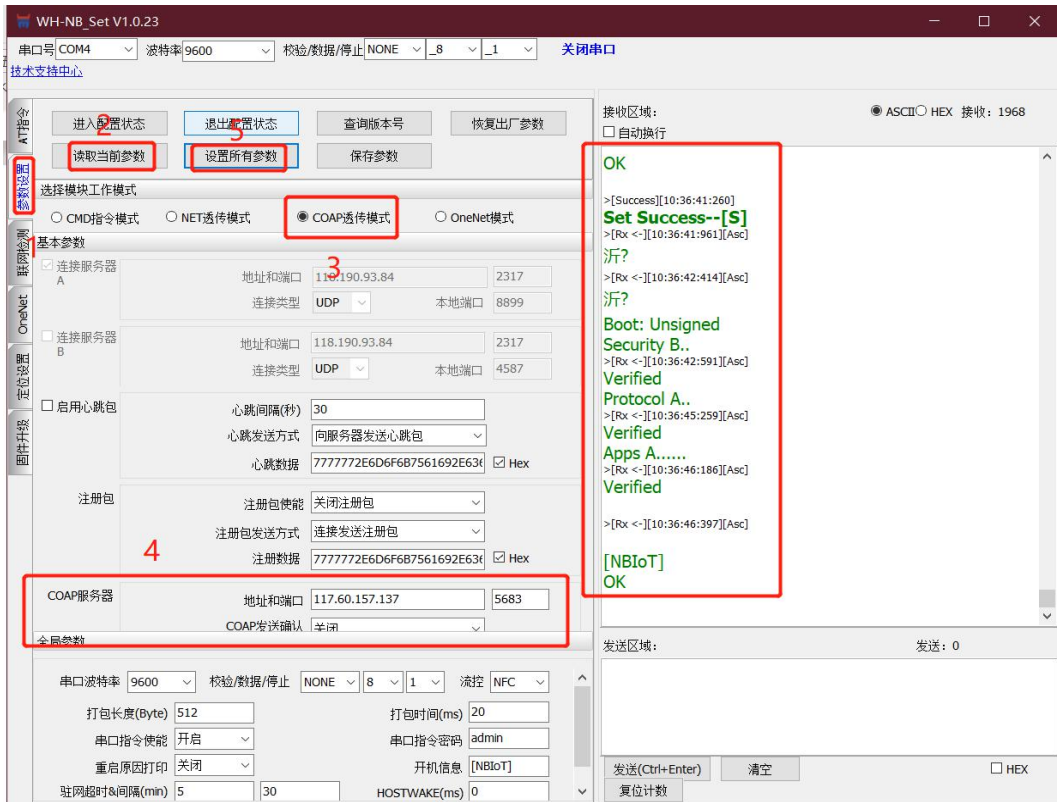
WH-NB_Set V1.0.23

串口号 COM4 波特率 9600 校验/数据/停止 NONE 8 1 关闭串口
技术支持中心

AT指令
参数设置
联网检测
OneNet
定位设置
固件升级

进入配置状态 2 退出配置状态 5 查询版本号 恢复出厂参数
读取当前参数 设置所有参数 保存参数

选择模块工作模式
○ CMD指令模式 ○ NET透传模式 ◉ COAP透传模式 ○ OneNet模式

基本参数
☑ 连接服务器A 地址和端口 118.190.93.84 2317 3
连接类型 UDP 本地端口 8899

☐ 连接服务器B 地址和端口 118.190.93.84 2317
连接类型 UDP 本地端口 4587

☐ 启用心跳包 心跳间隔(秒) 30
心跳发送方式 向服务器发送心跳包
心跳数据 7777772E6D6F6B7561692E63( ☑ Hex

注册包 注册包使能 关闭注册包
注册包发送方式 连接发送注册包
注册数据 7777772E6D6F6B7561692E63( ☑ Hex
4

COAP服务器 地址和端口 117.60.157.137 5683
COAP发送确认 关闭

全局参数
串口波特率 9600 校验/数据/停止 NONE 8 1 流控 NFC
打包长度(Byte) 512 打包时间(ms) 20
串口指令使能 开启 串口指令密码 admin
重启原因打印 关闭 开机信息 [NBIoT]
驻网超时&间隔(min) 5 30 HOSTWAKE(ms) 0

接收区域: ◉ ASCII ○ HEX 接收: 1968
☐ 自动换行

OK

>[Success][10:36:41:260]
Set Success--[S]
>[Rx <-][10:36:41:961][Asc]
沂?
>[Rx <-][10:36:42:414][Asc]
沂?
Boot: Unsigned
Security B..
>[Rx <-][10:36:42:591][Asc]
Verified
Protocol A..
>[Rx <-][10:36:45:259][Asc]
Verified
Apps A......
>[Rx <-][10:36:46:186][Asc]
Verified

>[Rx <-][10:36:46:397][Asc]

[NBIoT]
OK

发送区域: 发送: 0

发送(Ctrl+Enter) 清空 ☐ HEX
复位计数